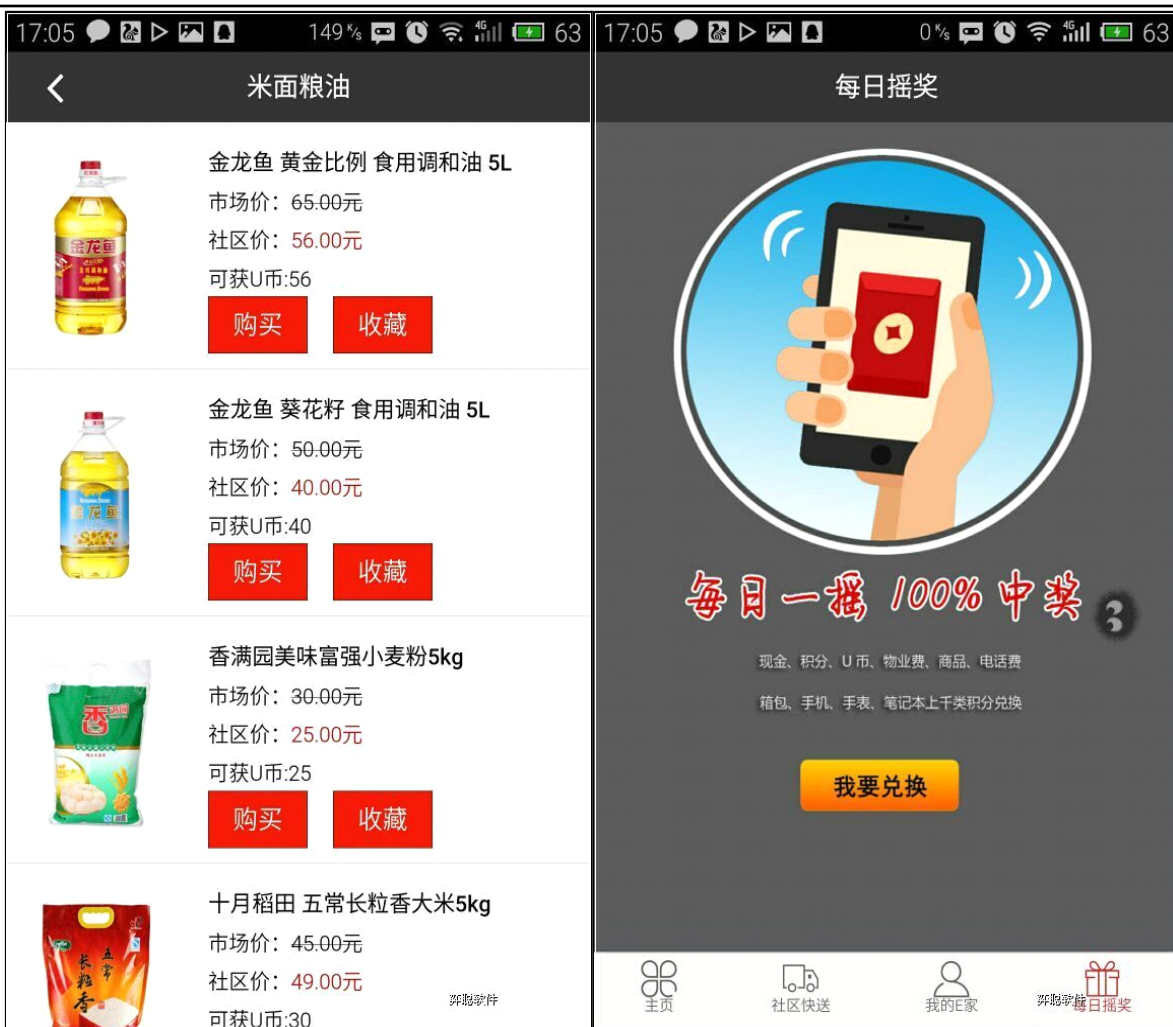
17:05 149% 63

米面粮油

金龙鱼 黄金比例 食用调和油 5L
市场价：~~65.00元~~
社区价：56.00元
可获U币:56
购买 收藏

金龙鱼 葵花籽 食用调和油 5L
市场价：~~50.00元~~
社区价：40.00元
可获U币:40
购买 收藏

香满园美味富强小麦粉5kg
市场价：~~30.00元~~
社区价：25.00元
可获U币:25
购买 收藏

十月稻田 五常长粒香大米5kg
市场价：~~45.00元~~
社区价：49.00元
可获U币:30

羿聪软件

17:05 0% 63

每日摇奖

每日一摇 100% 中奖

现金、积分、U币、物业费、商品、电话费
箱包、手机、手表、笔记本上千类积分兑换

我要兑换

主页 社区快送 我的E家 每日摇奖

羿聪软件